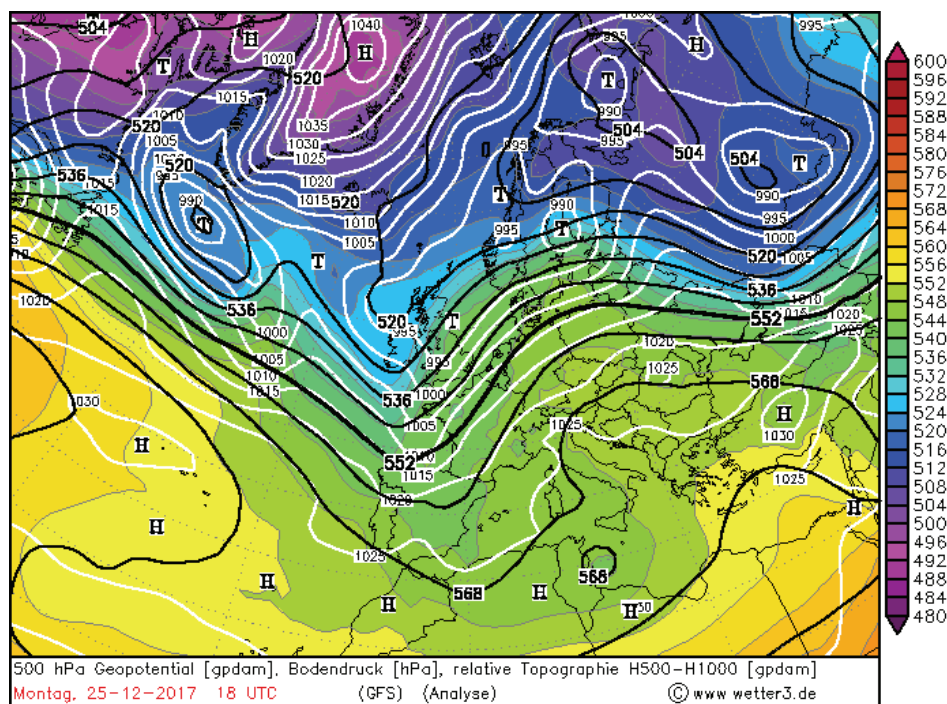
504
H
1040
H
995
H
1020
T
520
T
1015
1010
520
1005
1035
1030
1025
990
504
995
504
504
T
520
536
1015
1020
995
1015
520
990
T
990
T
1015
990
T
1010
1005
995
995
1000
520
1005
1020
T
536
1010
1000
520
995
T
552
015
1020
1025
1005
1010
995
1020
1015
1000
1025
568
536
1030
1005
H
H
1025
1030
552
1015
H
1020
1025
H
H
1025
H
568
H
568
H
50

600
596
592
588
584
580
576
572
568
564
560
556
552
548
544
540
536
532
528
524
520
516
512
508
504
500
496
492
488
484
480

500 hPa Geopotential [gpdam], Bodendruck [hPa], relative Topographie H500-H1000 [gpdam]
Montag, 25-12-2017 18 UTC (GFS) (Analyse) © www.wetter3.de